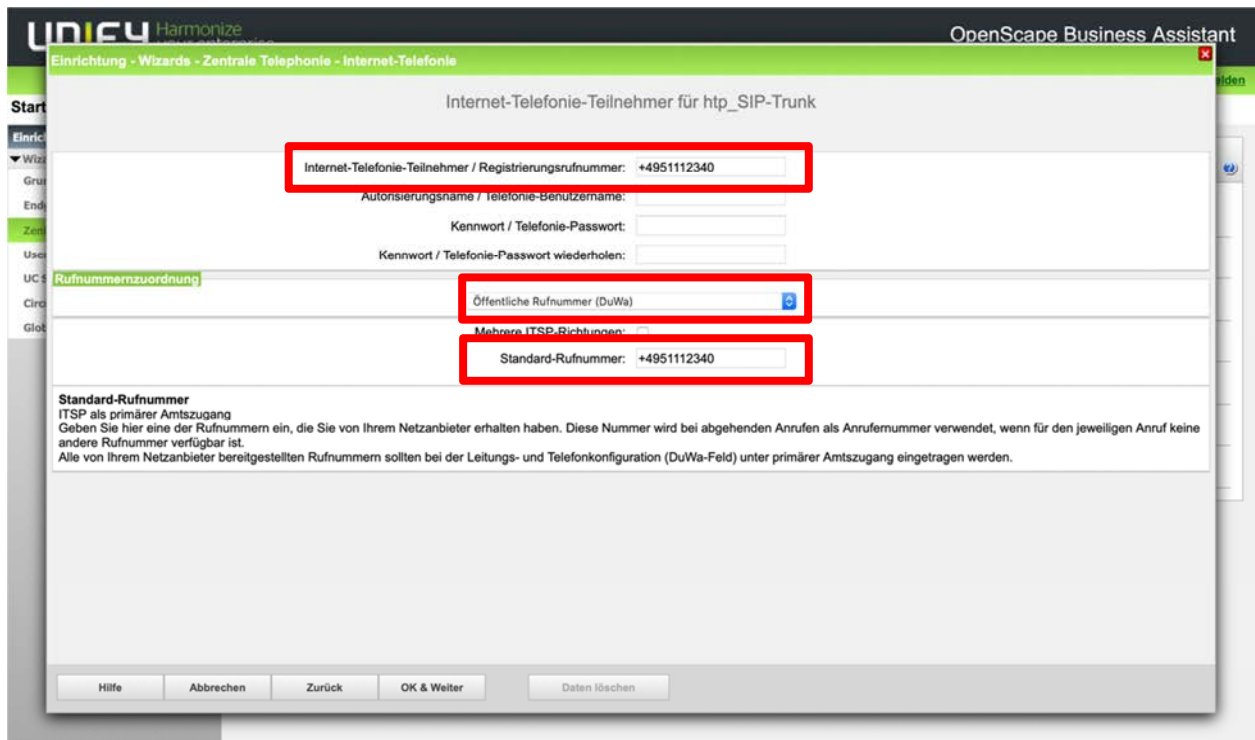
UNIFY Harmonize

OpenScape Business Assistant

Einrichtung - Wizards - Zentrale Telephonie - Internet-Telefonie

Start

Einric

▼Wiz

Gru

End

Zen

Use

UC

Circ

Glob

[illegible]lden

Internet-Telefonie-Teilnehmer für htp_SIP-Trunk

Internet-Telefonie-Teilnehmer / Registrierungsrufnummer: +4951112340

Autorisierungsname / Telefonie-Benutzername:

Kennwort / Telefonie-Passwort:

Kennwort / Telefonie-Passwort wiederholen:

Rufnummernzuordnung

Öffentliche Rufnummer (DuWa)

Mehrere ITSP-Richtungen:

Standard-Rufnummer: +4951112340

Standard-Rufnummer
ITSP als primärer Amtszugang
Geben Sie hier eine der Rufnummern ein, die Sie von Ihrem Netzanbieter erhalten haben. Diese Nummer wird bei abgehenden Anrufen als Anrufernummer verwendet, wenn für den jeweiligen Anruf keine andere Rufnummer verfügbar ist.
Alle von Ihrem Netzanbieter bereitgestellten Rufnummern sollten bei der Leitungs- und Telefonkonfiguration (DuWa-Feld) unter primärer Amtszugang eingetragen werden.

Hilfe | Abbrechen | Zurück | OK & Weiter | Daten löschen